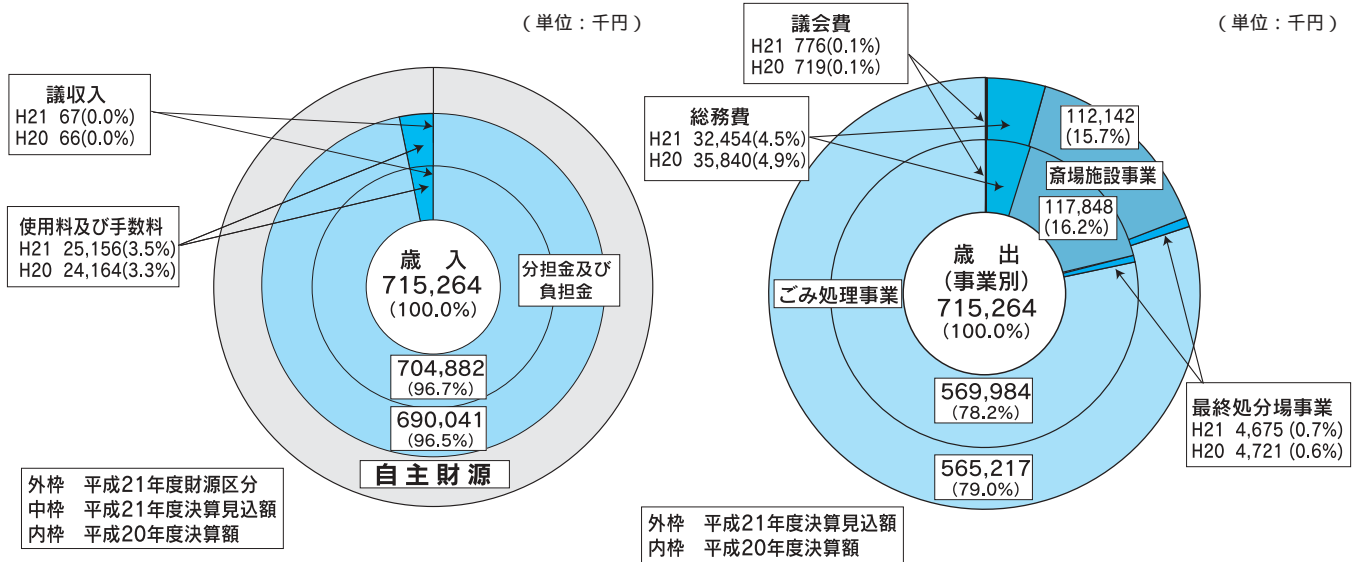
（単位：千円）

議収入
H21 67(0.0%)
H20 66(0.0%)

使用料及び手数料
H21 25,156(3.5%)
H20 24,164(3.3%)

歳入
715,264
(100.0%)

分担金及び負担金

704,882
(96.7%)

690,041
(96.5%)

自主財源

外枠 平成21年度財源区分
中枠 平成21年度決算見込額
内枠 平成20年度決算額

（単位：千円）

議会費
H21 776(0.1%)
H20 719(0.1%)

総務費
H21 32,454(4.5%)
H20 35,840(4,9%)

112,142
(15.7%)

斎場施設事業

117,848
(16.2%)

歳出
(事業別)
715,264
(100.0%)

ごみ処理事業

569,984
(78.2%)

565,217
(79.0%)

最終処分場事業
H21 4,675 (0.7%)
H20 4,721 (0.6%)

外枠 平成21年度決算見込額
内枠 平成20年度決算額